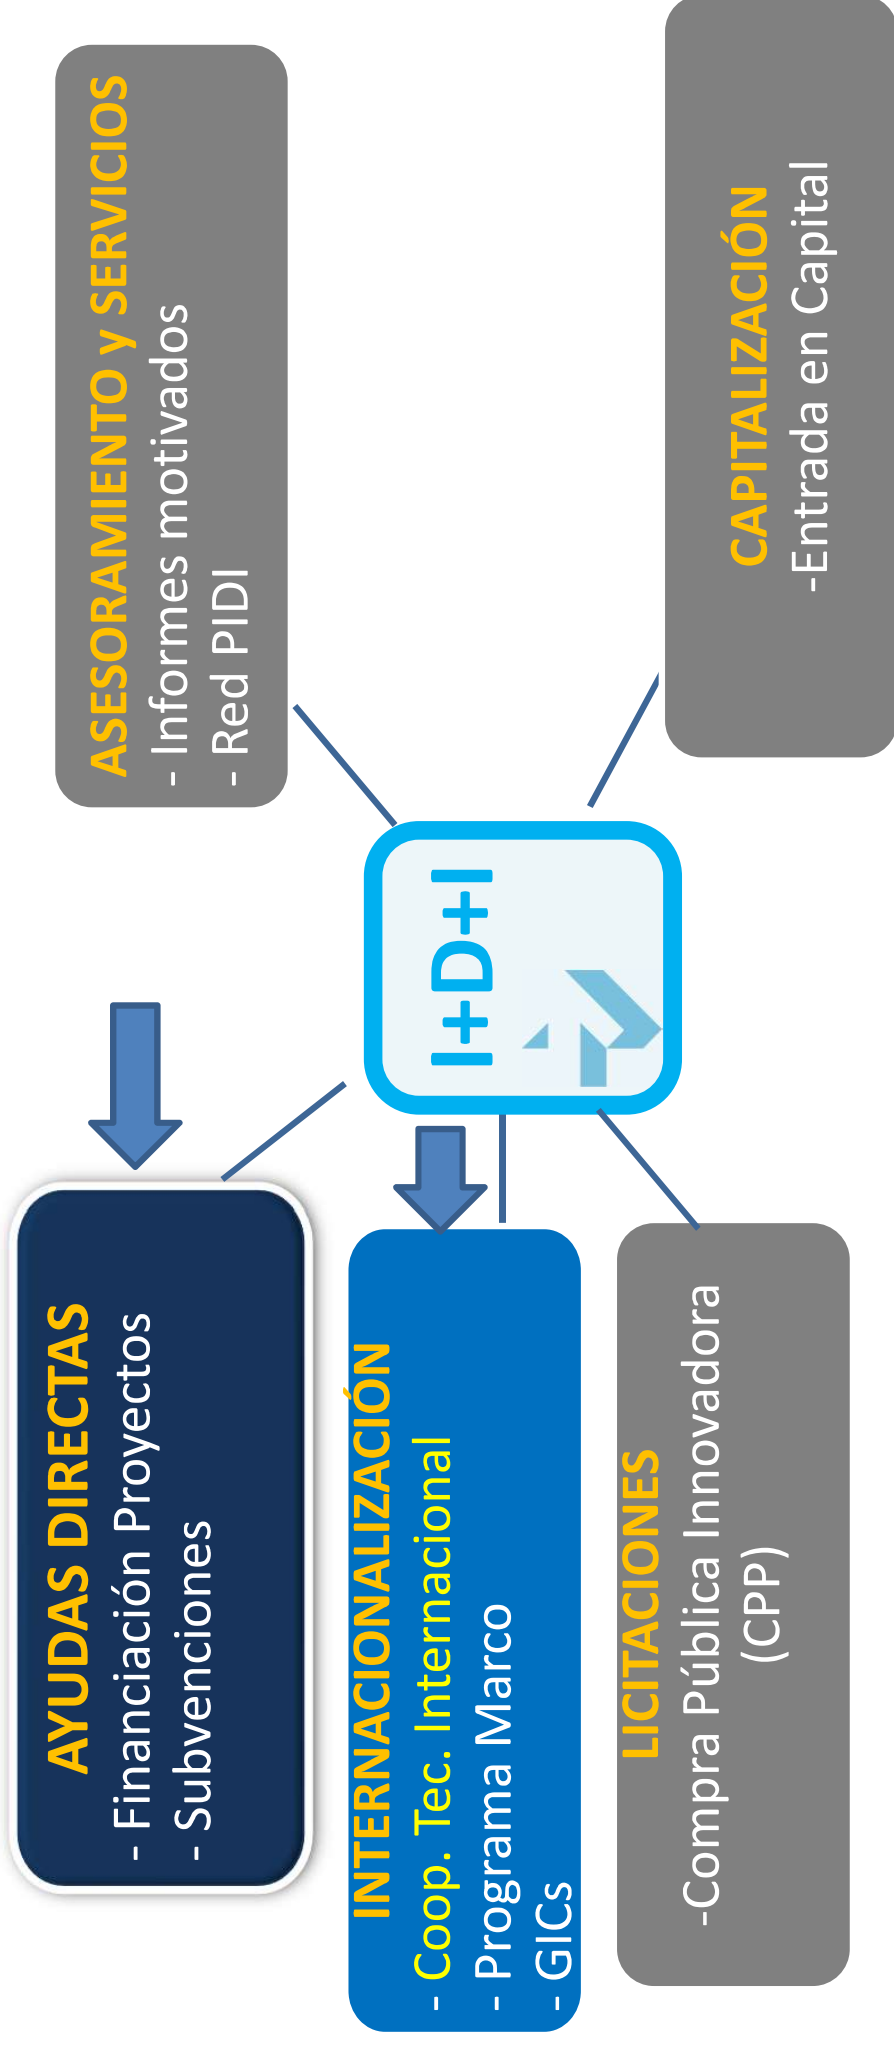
ASESORAMIENTO y SERVICIOS
- Informes motivados
- Red PIDI

CAPITALIZACIÓN
-Entrada en Capital

I+D+I

AYUDAS DIRECTAS
- Financiación Proyectos
- Subvenciones

INTERNACIONALIZACIÓN
- Coop. Tec. Internacional
- Programa Marco
- GICs

LICITACIONES
-Compra Pública Innovadora (CPP)